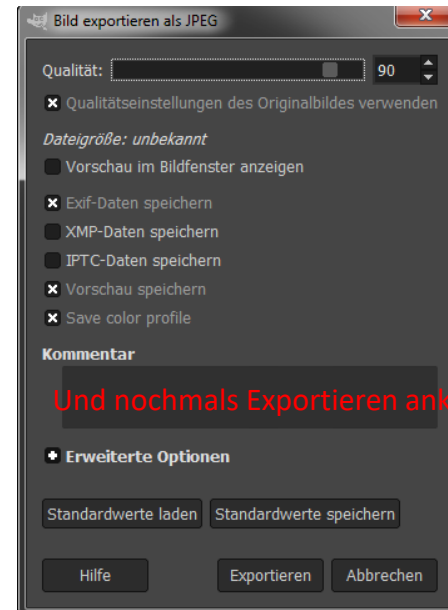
Bild exportieren als JPEG

Qualität: 90

Qualitätseinstellungen des Originalbildes verwenden

Dateigröße: unbekannt

Vorschau im Bildfenster anzeigen

Exif-Daten speichern

XMP-Daten speichern

IPTC-Daten speichern

Vorschau speichern

Save color profile

Kommentar

Und nochmals Exportieren ank

Erweiterte Optionen

Standardwerte laden

Standardwerte speichern

Hilfe

Exportieren

Abbrechen